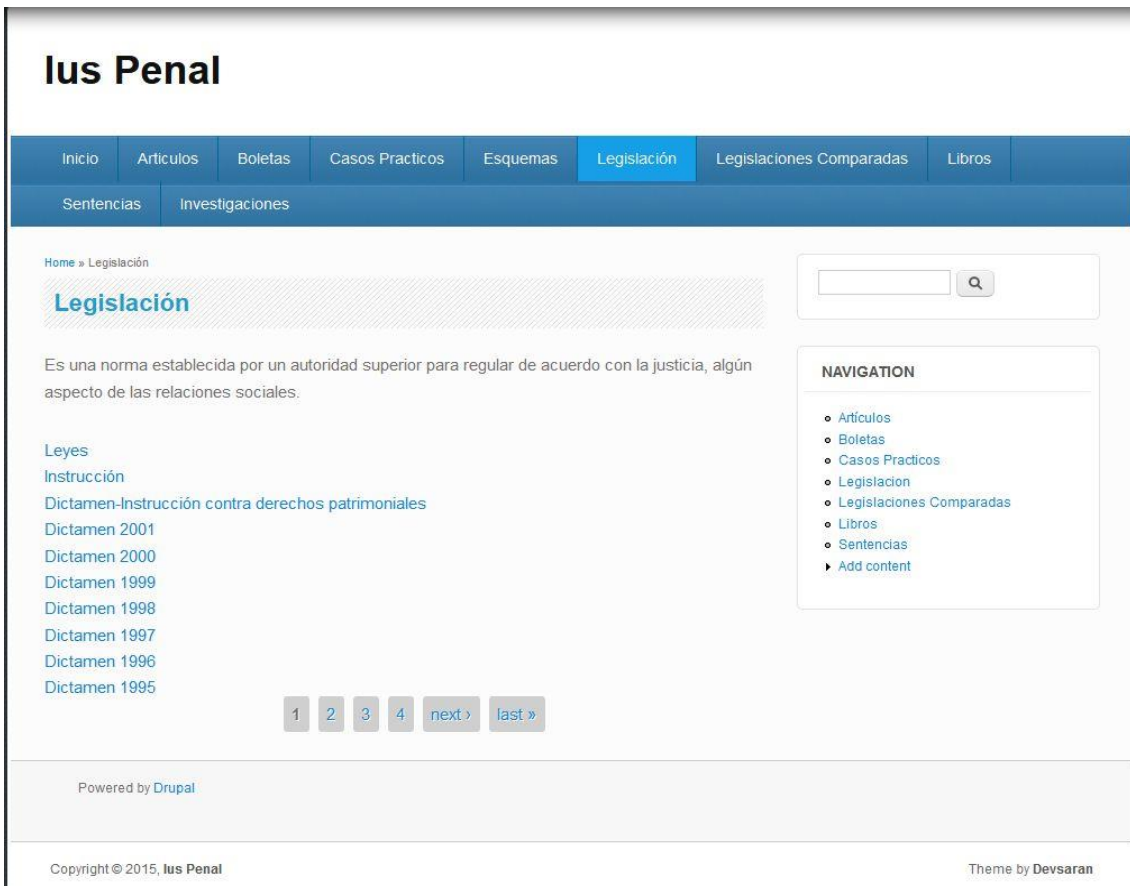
Ius Penal

Inicio Articulos Boletas Casos Practicos Esquemas Legislación Legislaciones Comparadas Libros Sentencias Investigaciones

Home » Legislación

Legislación

Es una norma establecida por un autoridad superior para regular de acuerdo con la justicia, algún aspecto de las relaciones sociales.

Leyes
Instrucción
Dictamen-Instrucción contra derechos patrimoniales
Dictamen 2001
Dictamen 2000
Dictamen 1999
Dictamen 1998
Dictamen 1997
Dictamen 1996
Dictamen 1995

1 2 3 4 next › last »

NAVIGATION

- Artículos
- Boletas
- Casos Practicos
- Legislacion
- Legislaciones Comparadas
- Libros
- Sentencias
- Add content

Powered by Drupal

Copyright © 2015, Ius Penal

Theme by Devsaran